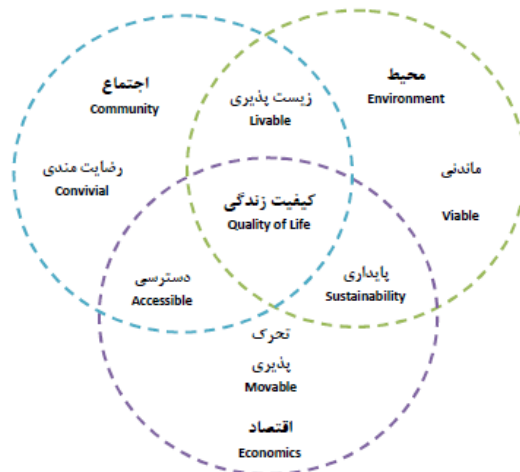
اجتماع
Community

محیط
Environment

زیست پذیری
Livable

رضایت مندی
Convivial

کیفیت زندگی
Quality of Life

ماندنی
Viable

دسترسی
Accessible

پایداری
Sustainability

تحرک
پذیری
Movable

اقتصاد
Economics